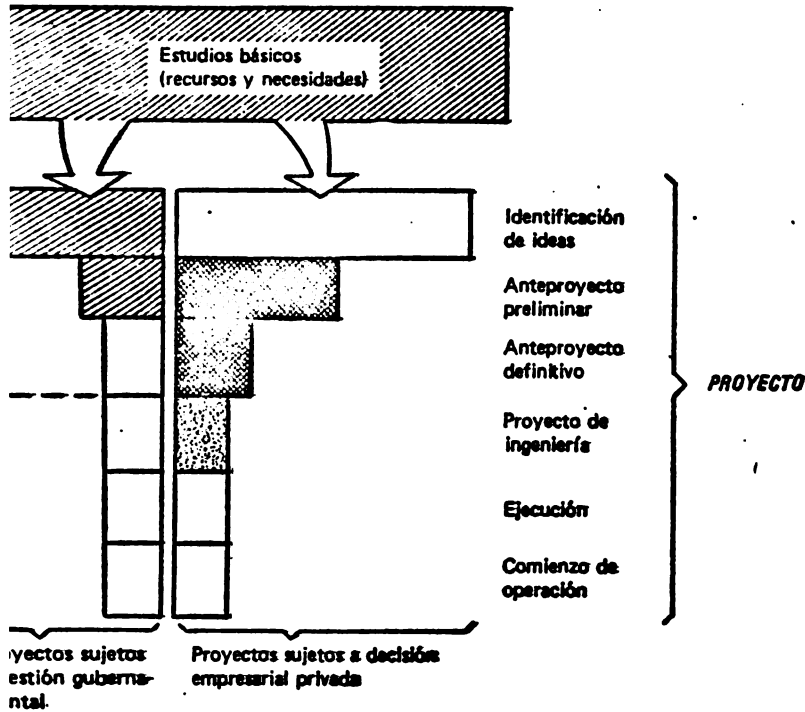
Estudios básicos
(recursos y necesidades)

Identificación de ideas

Anteproyecto preliminar

Anteproyecto definitivo

Proyecto de ingeniería

Ejecución

Comienzo de operación

PROYECTO

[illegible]yectos sujetos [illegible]estión guberna-ntal.

Proyectos sujetos a decisión empresarial privada